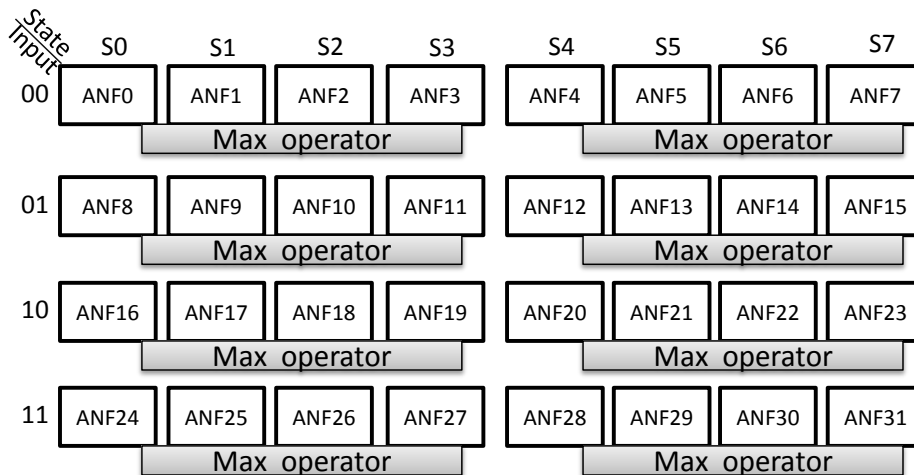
State
Input

S0 S1 S2 S3 S4 S5 S6 S7

00 ANF0 ANF1 ANF2 ANF3 ANF4 ANF5 ANF6 ANF7
Max operator Max operator

01 ANF8 ANF9 ANF10 ANF11 ANF12 ANF13 ANF14 ANF15
Max operator Max operator

10 ANF16 ANF17 ANF18 ANF19 ANF20 ANF21 ANF22 ANF23
Max operator Max operator

11 ANF24 ANF25 ANF26 ANF27 ANF28 ANF29 ANF30 ANF31
Max operator Max operator